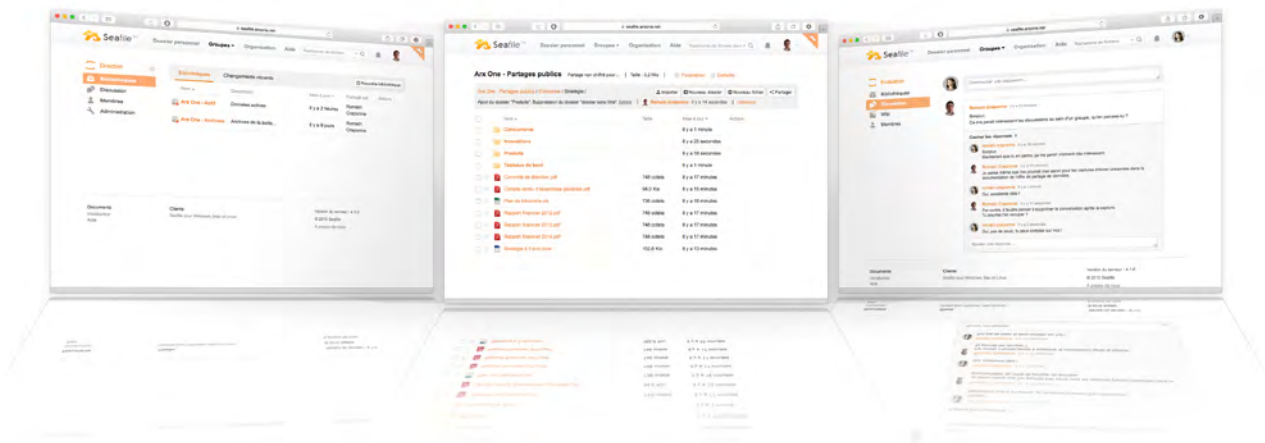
Seafile

Dossier personnel Groupes Organisation Aide

Discussion
Bibliothèques
Discussion
Membres
Administration

Bibliothèques Changements récents

Nouvelle bibliothèque

Arx One - Actif Données actives il y a 2 heures Romain Crepinme
Arx One - Archives Archives de la boite... il y a 3 jours Romain Crepinme

Documents Clients

Seafile

Dossier personnel Groupes Organisation Aide

Arx One - Partages publics

Importer Nouveau dossier Nouveau fichier Partager

Nom Taille Mise à jour Actions

Cahiercharme il y a 1 minute
Innovations il y a 25 secondes
Produits il y a 15 secondes
Tableaux de bord il y a 1 minute
Comité de direction.pdf 748 octets il y a 17 minutes
Compte-rendu Assemblée générale.pdf 94.0 Ko il y a 15 minutes
Plan de trésorerie.xls 736 octets il y a 16 minutes
Rapport financier 2013.pdf 748 octets il y a 17 minutes
Rapport financier 2014.pdf 748 octets il y a 17 minutes
Rapport financier 2015.pdf 748 octets il y a 17 minutes
Stratégie à 5 ans.docx 102.8 Ko il y a 10 minutes

Seafile

Dossier personnel Groupes Organisation Aide

Discussion
Bibliothèques
Discussion
Wiki
Membres

Documents Clients